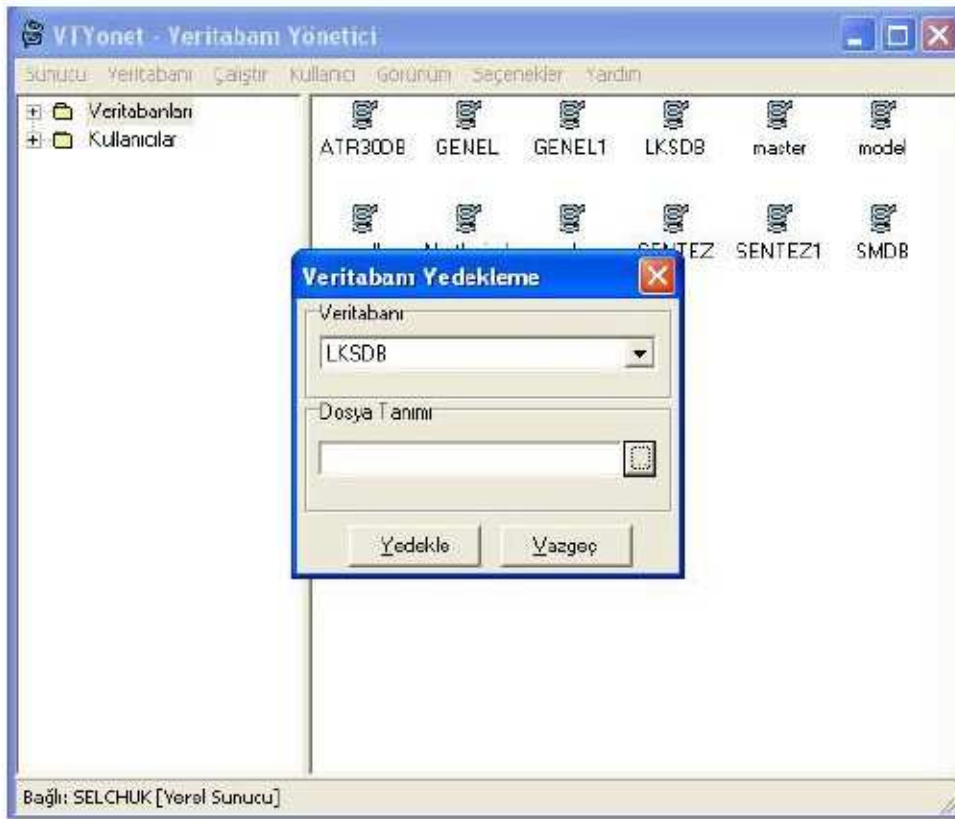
VTYonet - Veritabanı Yönetici

Sunucu Veritabanı Çalıştır Kullanıcı Görünüm Seçenekler Yardım

Veritabanları
Kullanıcılar

ATR30DB GENEL GENEL1 LKSDB master model

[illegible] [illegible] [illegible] SENTEZ SENTEZ1 SMDB

Veritabanı Yedekleme

Veritabanı
LKSDB

Dosya Tanımı

Yedekle Vazgeç

Bağlı: SELCHUK [Yerel Sunucu]